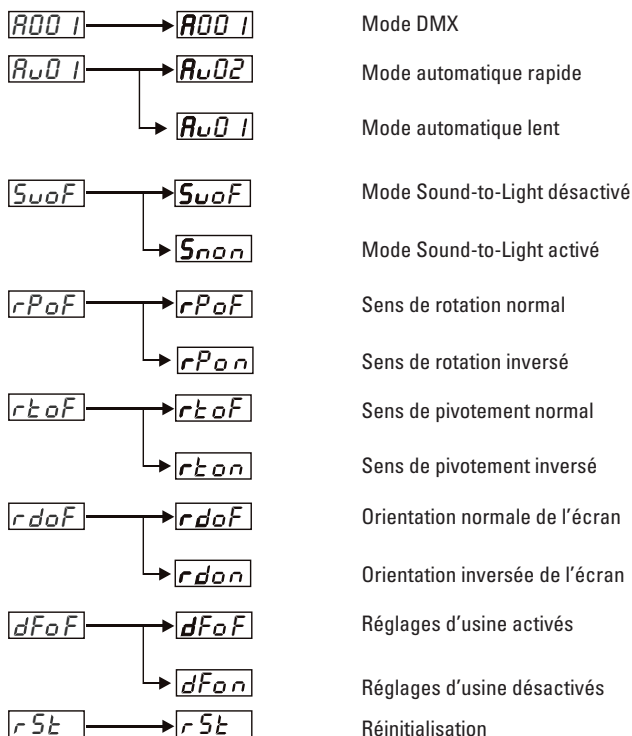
A001 → A001 Mode DMX

Au01 → Au02 Mode automatique rapide

→ Au01 Mode automatique lent

SuoF → SuoF Mode Sound-to-Light désactivé

→ Snon Mode Sound-to-Light activé

rPoF → rPoF Sens de rotation normal

→ rPon Sens de rotation inversé

rtoF → rtoF Sens de pivotement normal

→ rton Sens de pivotement inversé

rdoF → rdoF Orientation normale de l'écran

→ rdon Orientation inversée de l'écran

dFoF → dFoF Réglages d'usine activés

→ dFon Réglages d'usine désactivés

rSt → rSt Réinitialisation